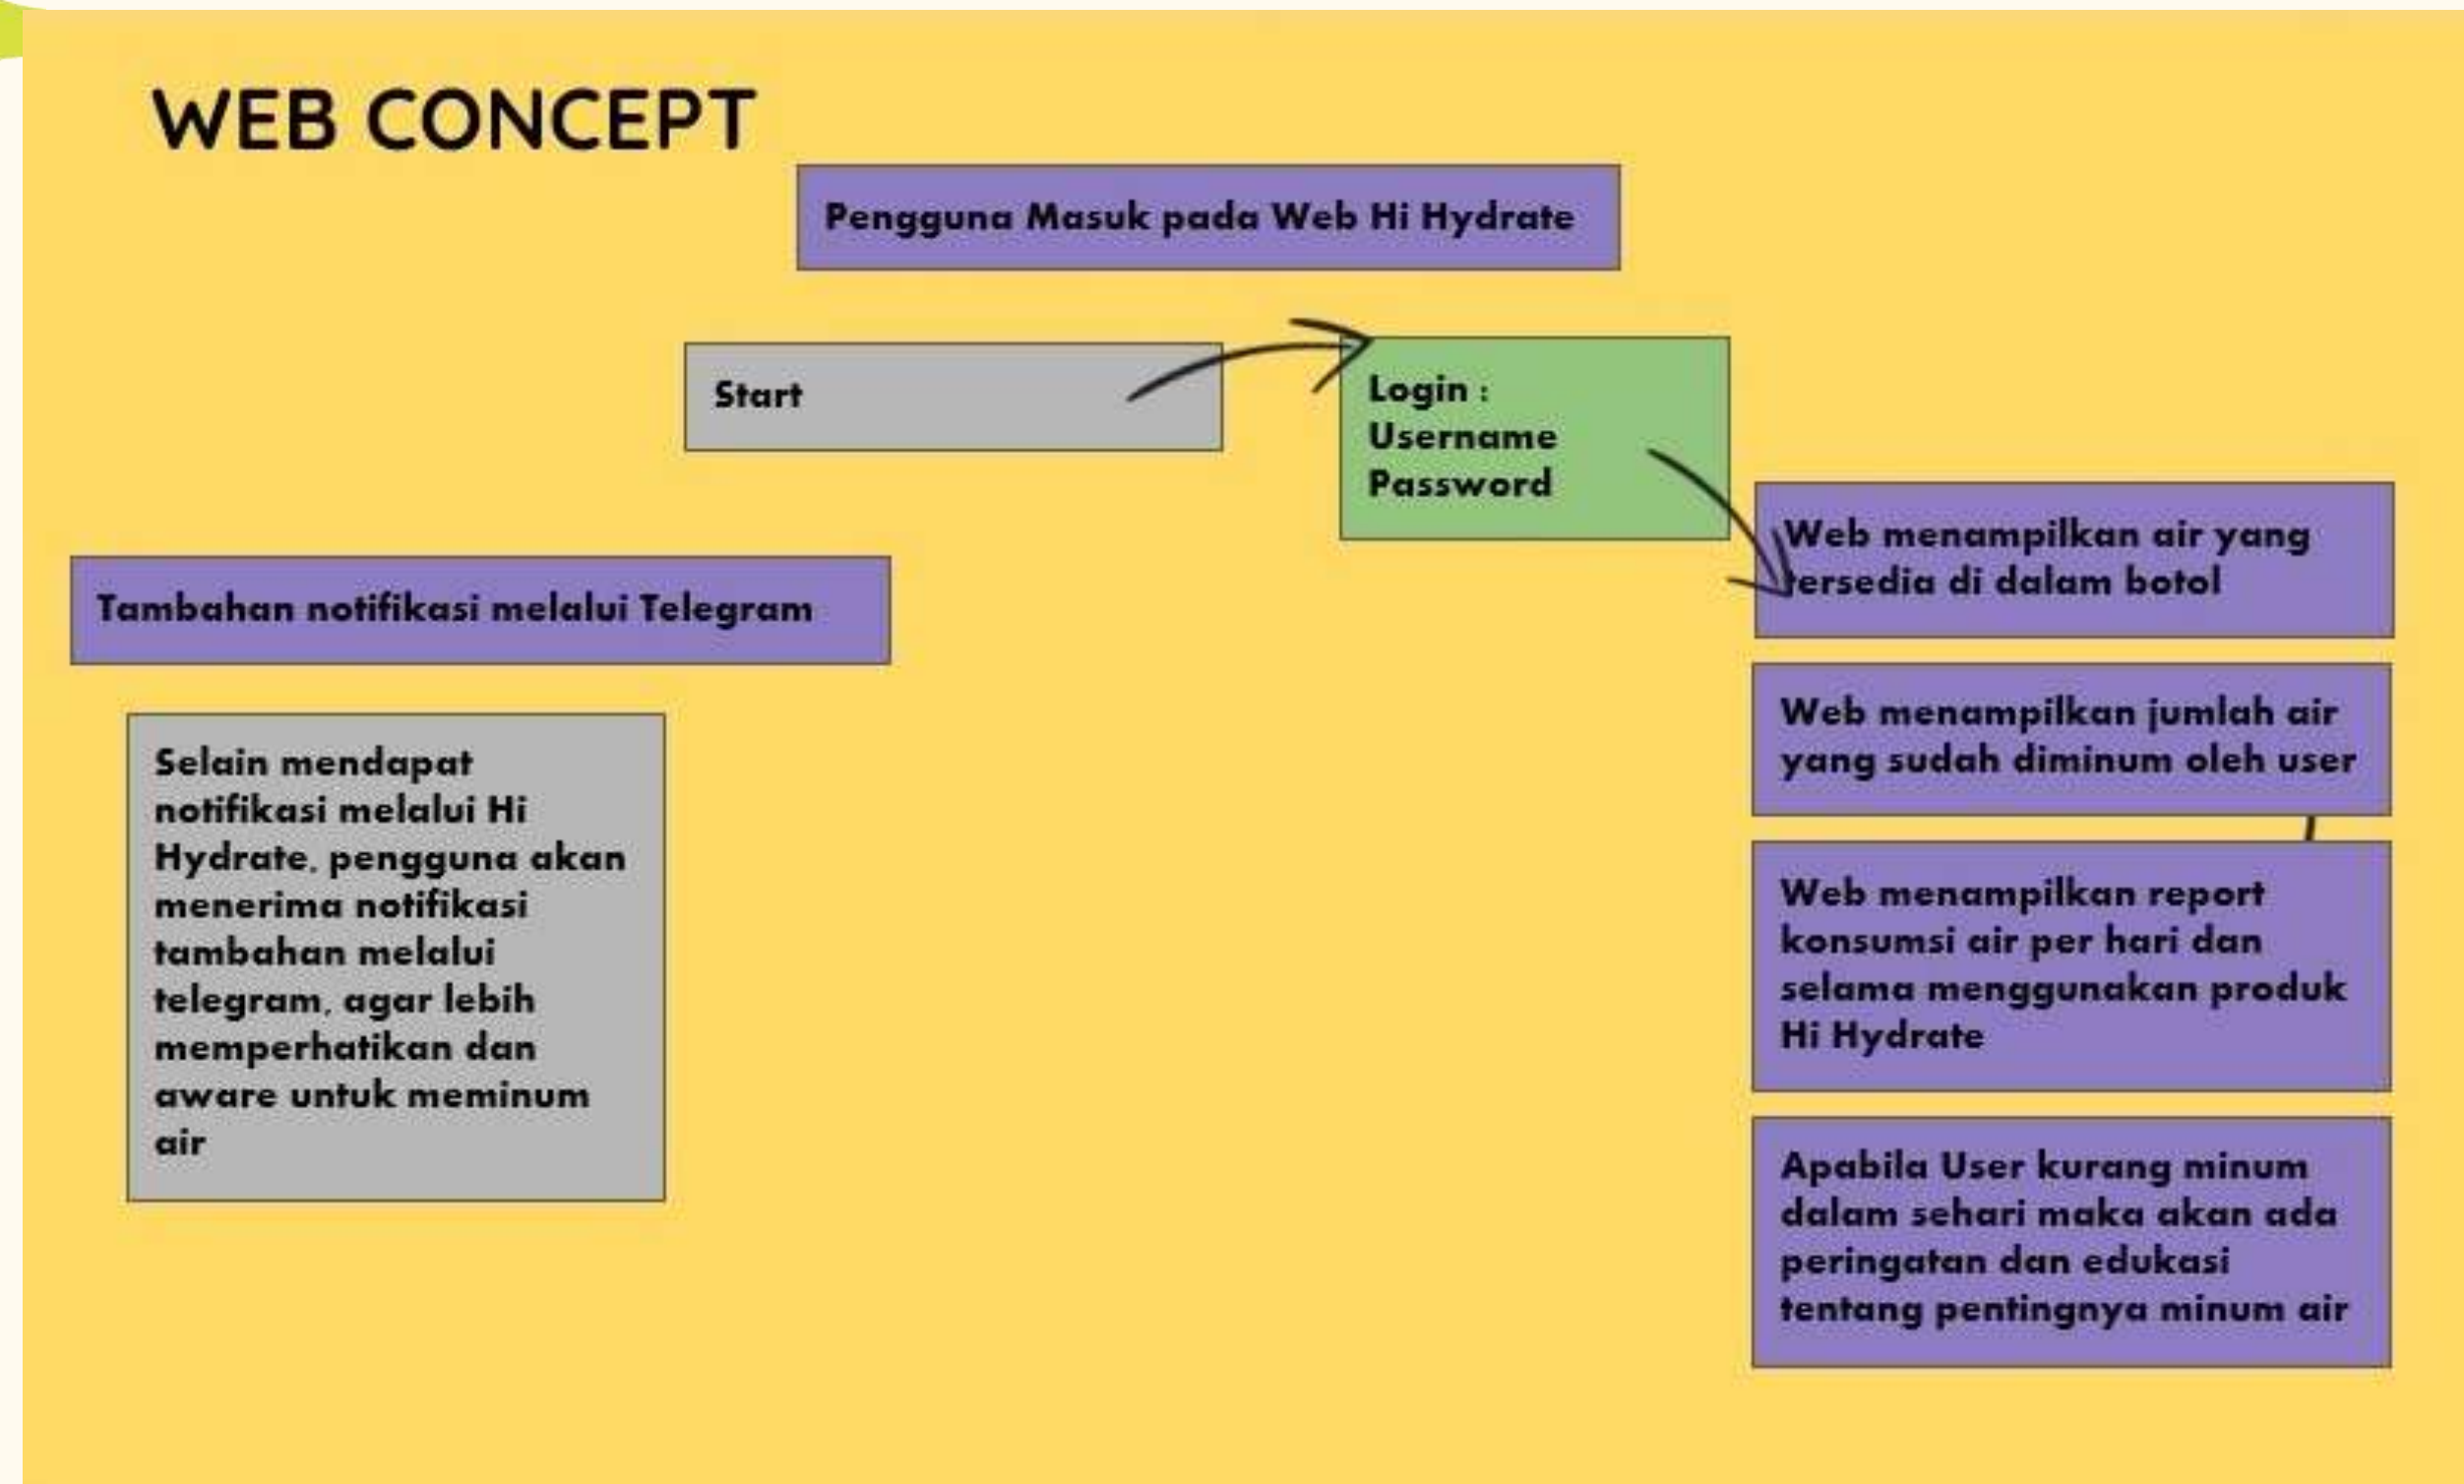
WEB CONCEPT

Pengguna Masuk pada Web Hi Hydrate

Start

Login :
Username
Password

Web menampilkan air yang tersedia di dalam botol

Tambahan notifikasi melalui Telegram

Web menampilkan jumlah air yang sudah diminum oleh user

Selain mendapat notifikasi melalui Hi Hydrate, pengguna akan menerima notifikasi tambahan melalui telegram, agar lebih memperhatikan dan aware untuk meminum air

Web menampilkan report konsumsi air per hari dan selama menggunakan produk Hi Hydrate

Apabila User kurang minum dalam sehari maka akan ada peringatan dan edukasi tentang pentingnya minum air